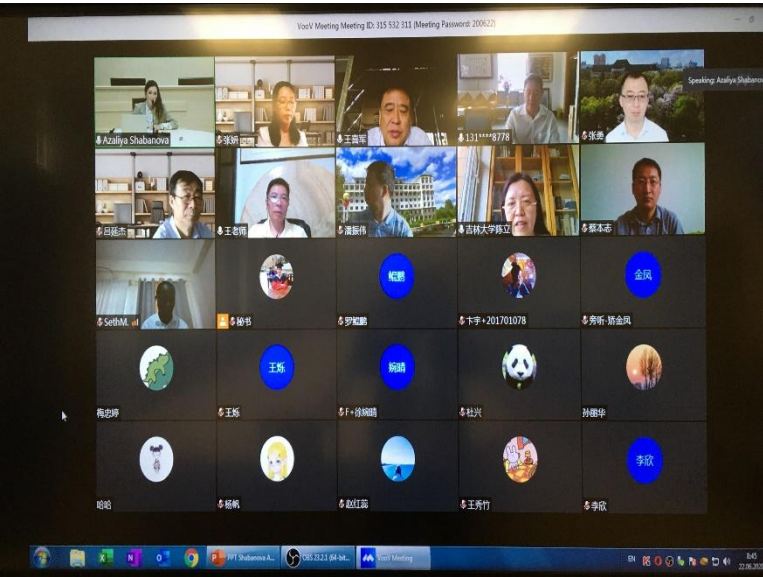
VooV Meeting Meeting ID: 315 532 311 (Meeting Password: 200622)

Speaking: Azaliya Shabanova

Azaliya Shabanova

张丽

王喜军

131****8778

张勇

吕延杰

王老师

潘振伟

吉林大学陈立

蔡本志

SethM.

秘书

鲲鹏

罗鲲鹏

卞宇+201701078

金凤

旁听-陈金凤

梅忠婷

王烁

王烁

婉晴

F+徐婉晴

杜兴

孙丽华

哈哈

杨帆

赵红茹

王秀竹

李欣

李欣

PPT Shabanova A...

OBS 23.2.1 (64-bit...

VooV Meeting

EN

8:45
22.06.2020